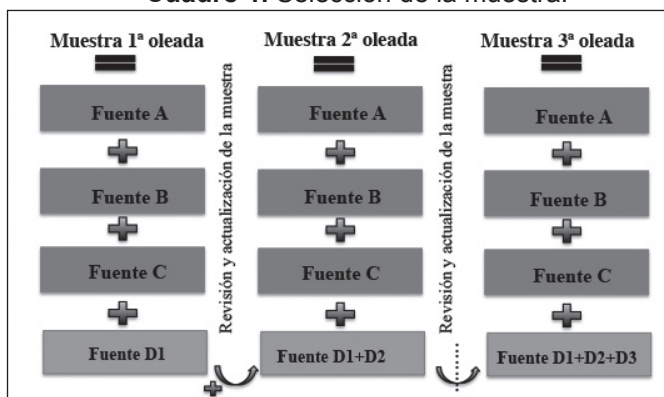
Cuadro 1. Selección de la muestra.

Muestra 1ª oleada

Fuente A

Fuente B

Fuente C

Fuente D1

Revisión y actualización de la muestra

Muestra 2ª oleada

Fuente A

Fuente B

Fuente C

Fuente D1+D2

Revisión y actualización de la muestra

Muestra 3ª oleada

Fuente A

Fuente B

Fuente C

Fuente D1+D2+D3